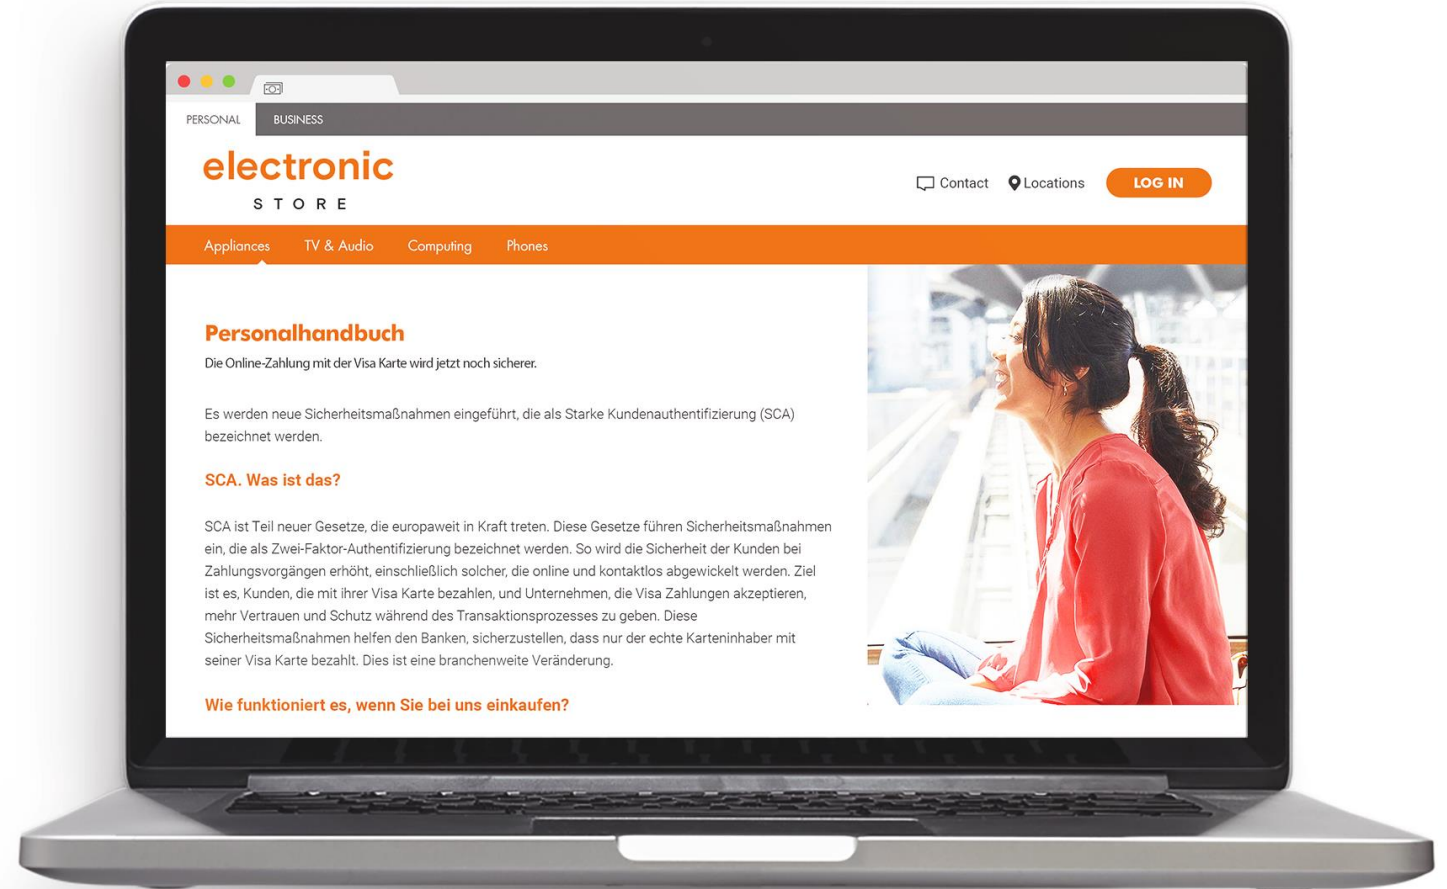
PERSONAL BUSINESS

electronic
STORE

Contact Locations LOG IN

Appliances TV & Audio Computing Phones

Personalhandbuch

Die Online-Zahlung mit der Visa Karte wird jetzt noch sicherer.

Es werden neue Sicherheitsmaßnahmen eingeführt, die als Starke Kundenauthentifizierung (SCA) bezeichnet werden.

SCA. Was ist das?

SCA ist Teil neuer Gesetze, die europaweit in Kraft treten. Diese Gesetze führen Sicherheitsmaßnahmen ein, die als Zwei-Faktor-Authentifizierung bezeichnet werden. So wird die Sicherheit der Kunden bei Zahlungsvorgängen erhöht, einschließlich solcher, die online und kontaktlos abgewickelt werden. Ziel ist es, Kunden, die mit ihrer Visa Karte bezahlen, und Unternehmen, die Visa Zahlungen akzeptieren, mehr Vertrauen und Schutz während des Transaktionsprozesses zu geben. Diese Sicherheitsmaßnahmen helfen den Banken, sicherzustellen, dass nur der echte Karteninhaber mit seiner Visa Karte bezahlt. Dies ist eine branchenweite Veränderung.

Wie funktioniert es, wenn Sie bei uns einkaufen?